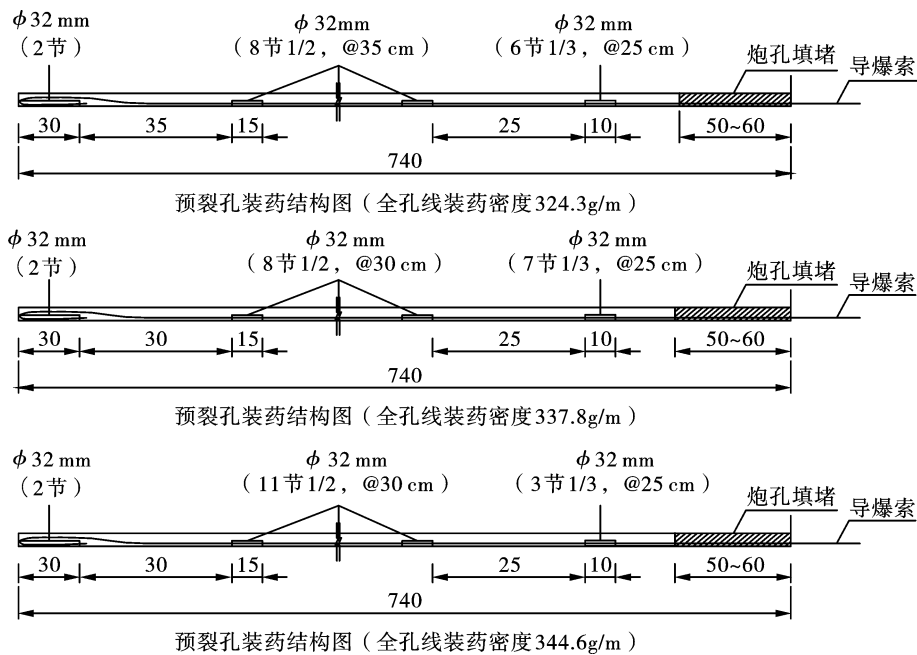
$\phi$ 32 mm
（2节）
$\phi$ 32mm
（8节 1/2，@35 cm）
$\phi$ 32 mm
（6节 1/3，@25 cm）
炮孔填堵
导爆索
30
35
15
25
10
50~60
740
预裂孔装药结构图（全孔线装药密度324.3g/m）

$\phi$ 32 mm
（2节）
$\phi$ 32 mm
（8节 1/2，@30 cm）
$\phi$ 32 mm
（7节 1/3，@25 cm）
炮孔填堵
导爆索
30
30
15
25
10
50~60
740
预裂孔装药结构图（全孔线装药密度337.8g/m）

$\phi$ 32 mm
（2节）
$\phi$ 32 mm
（11节 1/2，@30 cm）
$\phi$ 32 mm
（3节 1/3，@25 cm）
炮孔填堵
导爆索
30
30
15
25
10
50~60
740
预裂孔装药结构图（全孔线装药密度344.6g/m）